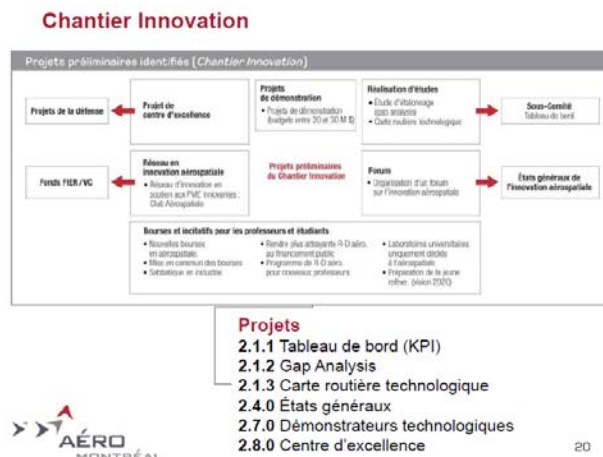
Chantier Innovation

Projets préliminaires identifiés (Chantier Innovation)

Projets de la défense

Projet de centre d'excellence

Projets de démonstration
• Projets de démonstration (budgets entre 30 et 30 M $)

Réalisation d'études
• Étude d'étalonnage (gap analysis)
• Carte routière technologique

Sous-Comité Tableau de bord

Fonds FIER / VC

Réseau en innovation aérospatiale
• Réseau d'innovation en soutien aux PME innovantes : Club Aérospatiale

Projets préliminaires du Chantier Innovation

Forum
• Organisation d'un forum sur l'innovation aérospatiale

États généraux de l'innovation aérospatiale

Bourses et incitatifs pour les professeurs et étudiants
• Nouvelles bourses en aérospatiale
• Mise en commun des bourses
• Sabbatique en industrie
• Rendre plus attrayants R-D aéro. au financement public
• Programme de R-D aéro. pour nouveaux professeurs
• Laboratoires universitaires uniquement dédiés à l'aérospatiale
• Préparation de la jeune relève : (vision 2020)

Projets
2.1.1 Tableau de bord (KPI)
2.1.2 Gap Analysis
2.1.3 Carte routière technologique
2.4.0 États généraux
2.7.0 Démonstrateurs technologiques
2.8.0 Centre d'excellence

AÉRO MONTRÉAL

20